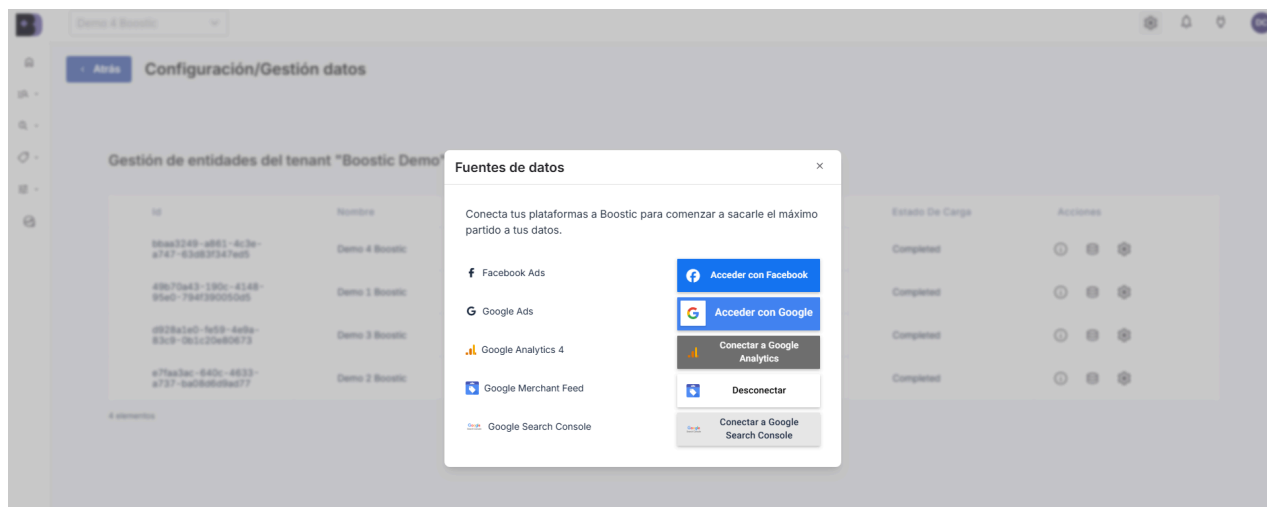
Demo 4 Boostic

Atrás

Configuración/Gestión datos

Gestión de entidades del tenant "Boostic Demo"

| Id | Nombre | Estado De Carga | Acciones |
|---|---|---|---|
| bbaa3249-a861-4c3e-a747-63d83f347ed5 | Demo 4 Boostic | Completed | |
| 49b70a43-190c-4148-95e0-794f390050d5 | Demo 1 Boostic | Completed | |
| d928a1e0-fe59-4e9a-83c9-0b1c20e80673 | Demo 3 Boostic | Completed | |
| e7faa3ac-640c-4633-a737-ba08d6d8ad77 | Demo 2 Boostic | Completed | |

4 elementos

Fuentes de datos

×

Conecta tus plataformas a Boostic para comenzar a sacarle el máximo partido a tus datos.

Facebook Ads
Acceder con Facebook

Google Ads
Acceder con Google

Google Analytics 4
Conectar a Google Analytics

Google Merchant Feed
Desconectar

Google Search Console
Conectar a Google Search Console